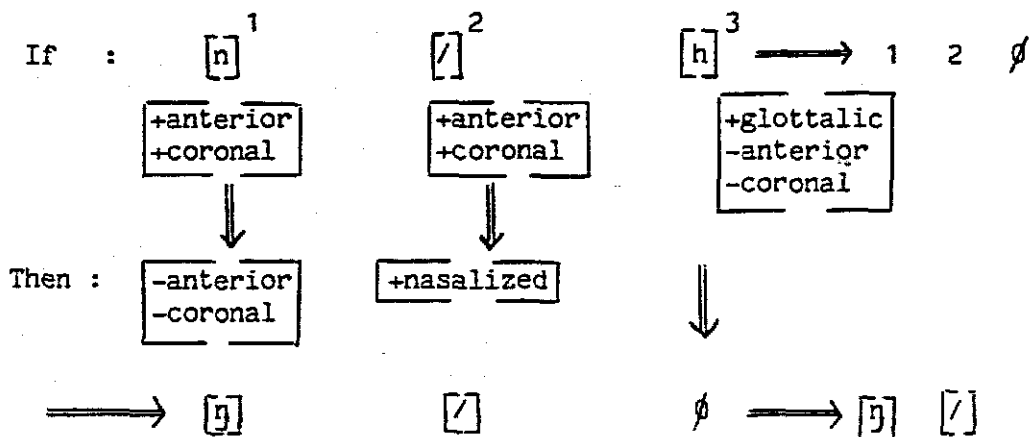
If : $[n]^1$ $[/]^2$ $[h]^3 \longrightarrow$ 1 2 $\emptyset$

$\begin{bmatrix} \text{+anterior} \\ \text{+coronal} \end{bmatrix}$ $\begin{bmatrix} \text{+anterior} \\ \text{+coronal} \end{bmatrix}$ $\begin{bmatrix} \text{+glottalic} \\ \text{-anterior} \\ \text{-coronal} \end{bmatrix}$

$\Downarrow$ $\Downarrow$

Then : $\begin{bmatrix} \text{-anterior} \\ \text{-coronal} \end{bmatrix}$ $[\text{+nasalized}]$ $\Downarrow$

$\longrightarrow [ŋ]$ $[/]$ $\emptyset \longrightarrow [ŋ]$ $[/]$